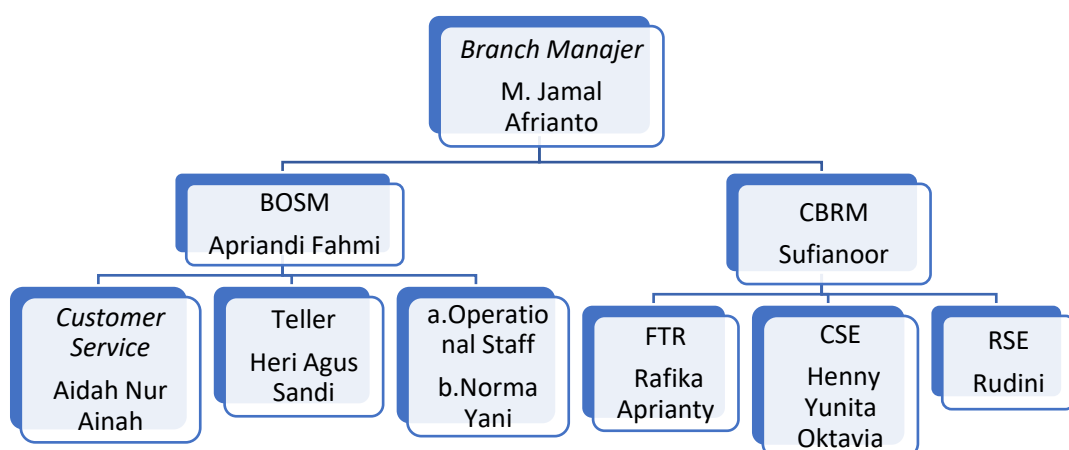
Branch Manajer
M. Jamal Afrianto

BOSM
Apriandi Fahmi

CBRM
Sufianoor

Customer Service
Aidah Nur Ainah

Teller
Heri Agus Sandi

a.Operational Staff
b.Norma Yani

FTR
Rafika Aprianty

CSE
Henny Yunita Oktavia

RSE
Rudini